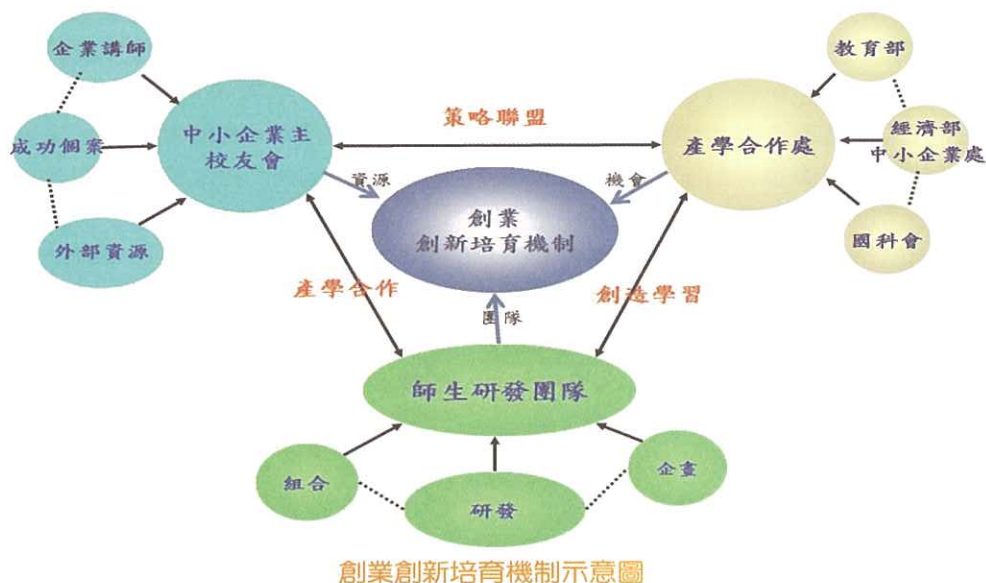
企業講師

成功個案

外部資源

中小企業主校友會

策略聯盟

產學合作處

教育部

經濟部中小企業處

國科會

資源

機會

創業
創新培育機制

產學合作

創造學習

團隊

師生研發團隊

組合

研發

企畫

創業創新培育機制示意圖